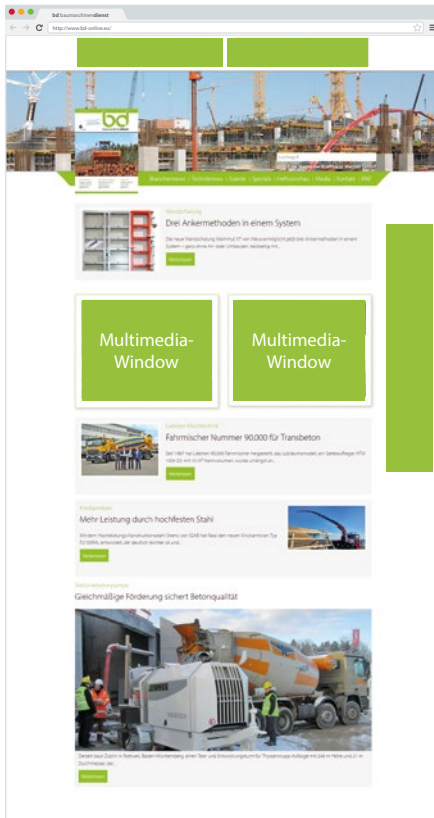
bd baumaschinendienst

http://www.bd-online.eu/

bd

Branchennews | Technikwissen | Events | Specials | Heftvorschau | Media | Kontakt | RSS

Wandschalung

Drei Ankermethoden in einem System

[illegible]

Weiterlesen

Multimedia-Window

Multimedia-Window

Liebherr-Mischtechnik

Fahrmischer Nummer 90.000 für Transbeton

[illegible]

Weiterlesen

Knickarmkran

Mehr Leistung durch hochfesten Stahl

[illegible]

Weiterlesen

Stationärbetonpumpe

Gleichmäßige Förderung sichert Betonqualität

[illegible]

Weiterlesen